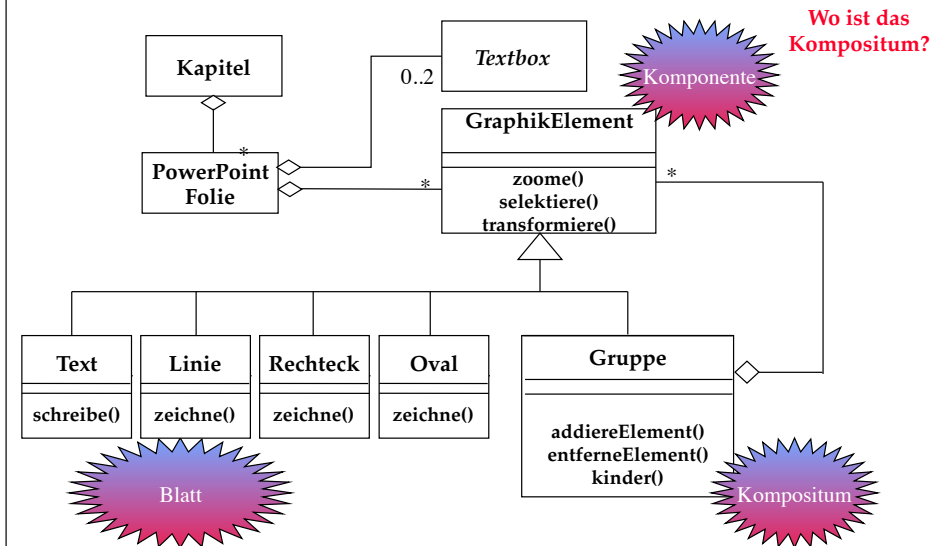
Wo ist das Kompositum?

Kapitel

Textbox

0..2

Komponente

GraphikElement

*

PowerPoint Folie

*

*

zoome()
selektiere()
transformiere()

Text

schreibe()

Linie

zeichne()

Rechteck

zeichne()

Oval

zeichne()

Gruppe

addiereElement()
entferneElement()
kinder()

Blatt

Kompositum